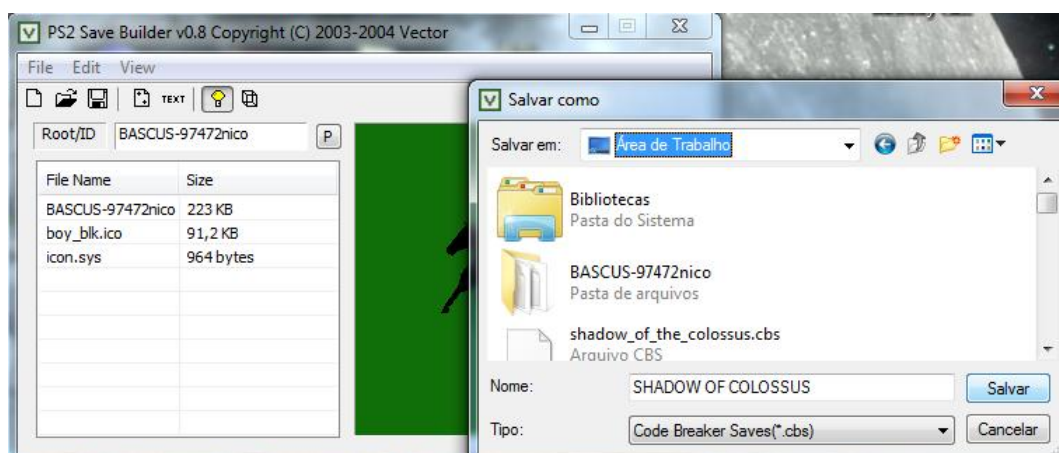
PS2 Save Builder v0.8 Copyright (C) 2003-2004 Vector

File Edit View

TEXT

Root/ID BASCUS-97472nico P

| File Name | Size |
|---|---|
| BASCUS-97472nico | 223 KB |
| boy_blk.ico | 91,2 KB |
| icon.sys | 964 bytes |

Salvar como

Salvar em: Área de Trabalho

Bibliotecas
Pasta do Sistema

BASCUS-97472nico
Pasta de arquivos

shadow_of_the_colossus.cbs
Arquivo CBS

Nome: SHADOW OF COLOSSUS

Salvar

Tipo: Code Breaker Saves(*.cbs)

Cancelar